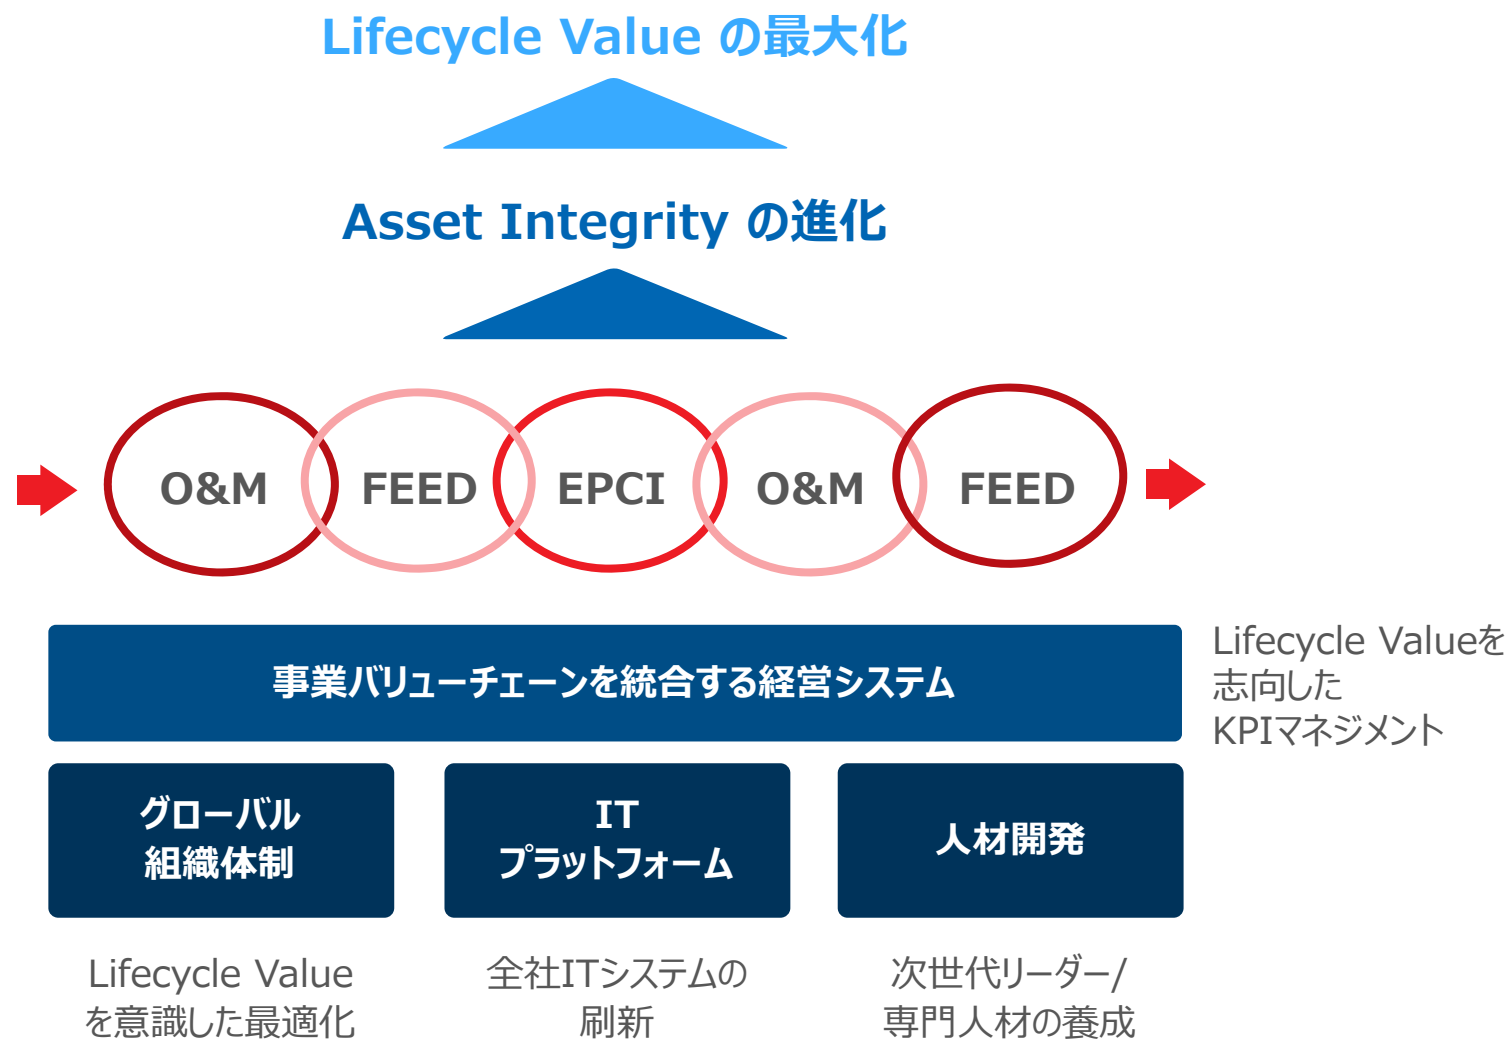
Lifecycle Value の最大化

Asset Integrity の進化

O&M FEED EPCI O&M FEED

事業バリューチェーンを統合する経営システム

Lifecycle Valueを志向したKPIマネジメント

グローバル組織体制

IT
プラットフォーム

人材開発

Lifecycle Valueを意識した最適化

全社ITシステムの刷新

次世代リーダー/専門人材の養成